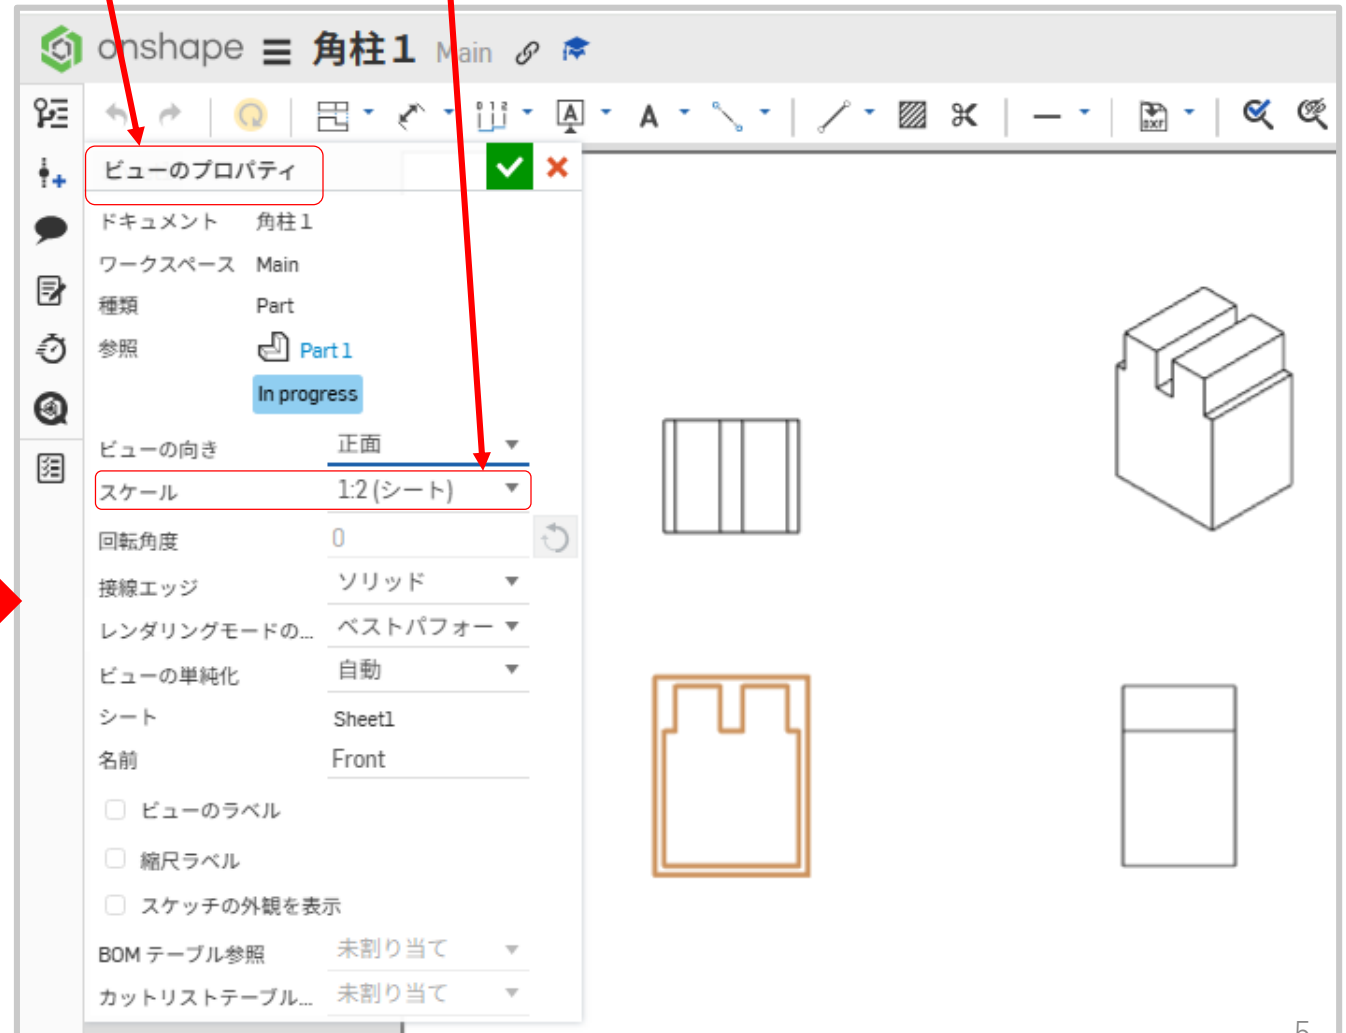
onshape 角柱1 Main

ビューのプロパティ

ドキュメント 角柱1
ワークスペース Main
種類 Part
参照 Part 1
In progress

ビューの向き 正面
スケール 1:2 (シート)
回転角度 0
接線エッジ ソリッド
レンダリングモードの... ベストパフォー
ビューの単純化 自動
シート Sheet1
名前 Front

ビューのラベル
縮尺ラベル
スケッチの外観を表示

BOM テーブル参照 未割り当て
カットリストテーブル... 未割り当て

5